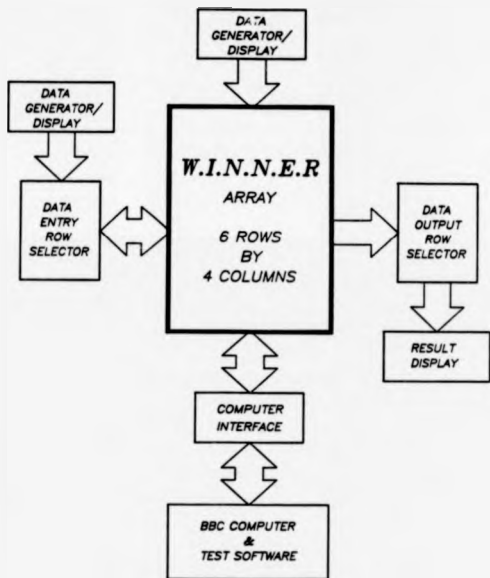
DATA GENERATOR/ DISPLAY

DATA GENERATOR/ DISPLAY

W.I.N.N.E.R

ARRAY

6 ROWS BY 4 COLUMNS

DATA ENTRY ROW SELECTOR

DATA OUTPUT ROW SELECTOR

RESULT DISPLAY

COMPUTER INTERFACE

BBC COMPUTER & TEST SOFTWARE